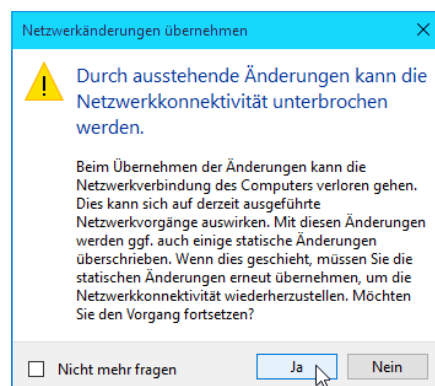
Netzwerkänderungen übernehmen

Durch ausstehende Änderungen kann die Netzwerkkonnektivität unterbrochen werden.

Beim Übernehmen der Änderungen kann die Netzwerkverbindung des Computers verloren gehen. Dies kann sich auf derzeit ausgeführte Netzwerkvorgänge auswirken. Mit diesen Änderungen werden ggf. auch einige statische Änderungen überschrieben. Wenn dies geschieht, müssen Sie die statischen Änderungen erneut übernehmen, um die Netzwerkkonnektivität wiederherzustellen. Möchten Sie den Vorgang fortsetzen?

Nicht mehr fragen

Ja

Nein